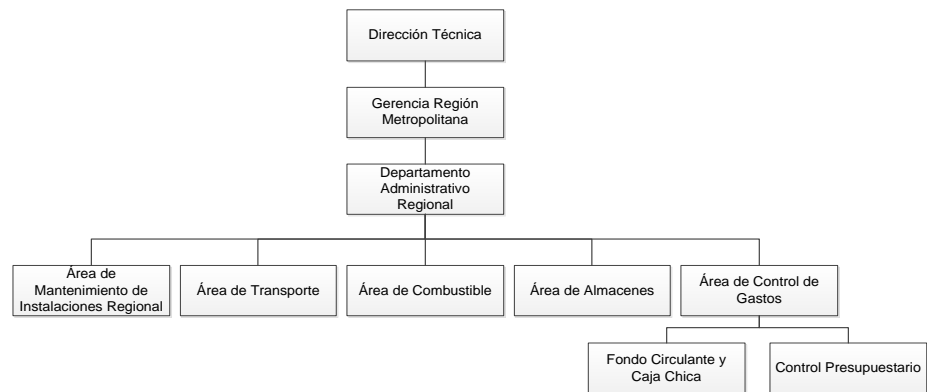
Dirección Técnica

Gerencia Región Metropolitana

Departamento Administrativo Regional

Área de Mantenimiento de Instalaciones Regional

Área de Transporte

Área de Combustible

Área de Almacenes

Área de Control de Gastos

Fondo Circulante y Caja Chica

Control Presupuestario